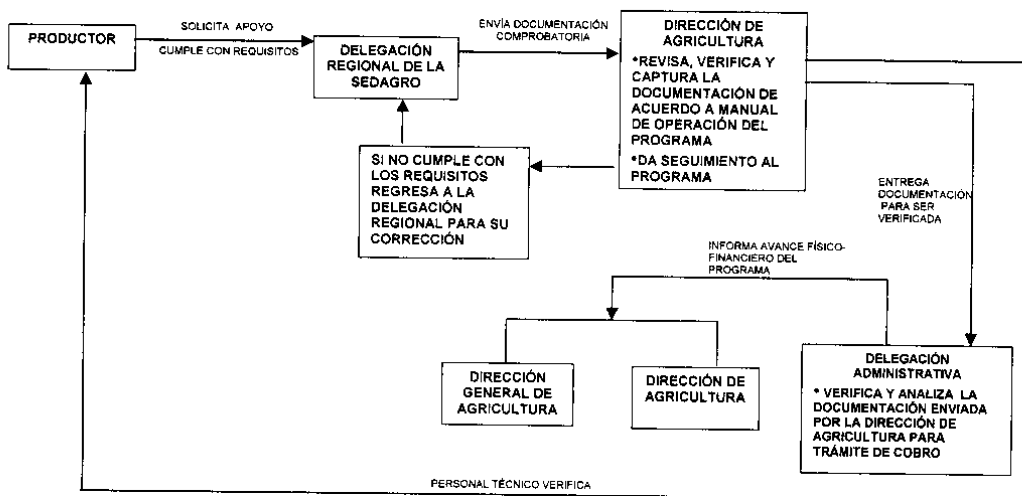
PRODUCTOR

SOLICITA APOYO

CUMPLE CON REQUISITOS

DELEGACIÓN REGIONAL DE LA SEDAGRO

ENVÍA DOCUMENTACIÓN COMPROBATORIA

DIRECCIÓN DE AGRICULTURA
*REVISA, VERIFICA Y CAPTURA LA DOCUMENTACIÓN DE ACUERDO A MANUAL DE OPERACIÓN DEL PROGRAMA
*DA SEGUIMIENTO AL PROGRAMA

SI NO CUMPLE CON LOS REQUISITOS REGRESA A LA DELEGACIÓN REGIONAL PARA SU CORRECCIÓN

ENTREGA DOCUMENTACIÓN PARA SER VERIFICADA

INFORMA AVANCE FÍSICO-FINANCIERO DEL PROGRAMA

DIRECCIÓN GENERAL DE AGRICULTURA

DIRECCIÓN DE AGRICULTURA

DELEGACIÓN ADMINISTRATIVA
* VERIFICA Y ANALIZA LA DOCUMENTACIÓN ENVIADA POR LA DIRECCIÓN DE AGRICULTURA PARA TRÁMITE DE COBRO

PERSONAL TÉCNICO VERIFICA